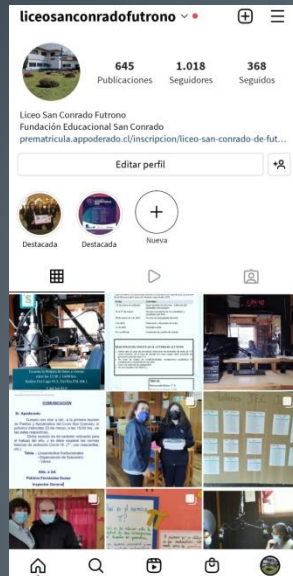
liceosanconradofutrono

645 Publicaciones
1.018 Seguidores
368 Seguidos

Liceo San Conrado Futrono
Fundación Educacional San Conrado
prematricula.appoderado.cl/inscripcion/liceo-san-conrado-de-fut...

Editar perfil

Destacada
Destacada
Nueva

COMUNICACIÓN

Sr. Apoderado:

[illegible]

Atte. y Afte.
Patricio Fernández Bustos
Inspector General